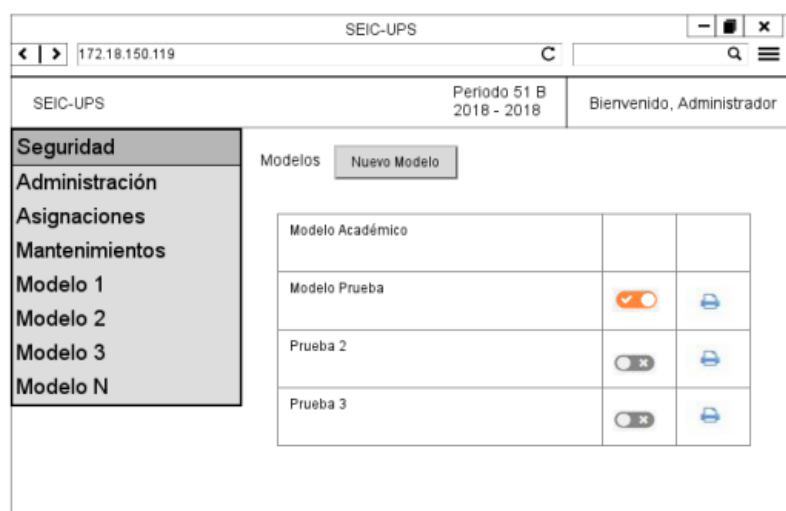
SEIC-UPS

172.18.150.119

SEIC-UPS

Periodo 51 B
2018 - 2018

Bienvenido, Administrador

Seguridad
Administración
Asignaciones
Mantenimientos
Modelo 1
Modelo 2
Modelo 3
Modelo N

Modelos

Nuevo Modelo

| Modelo Académico | | |
|---|---|---|
| Modelo Prueba | | |
| Prueba 2 | | |
| Prueba 3 | | |